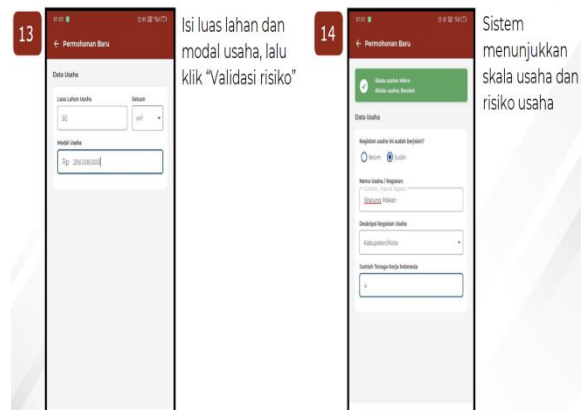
13

← Permohonan Baru

Data Usaha

Luas Lahan Usaha

Satuan

50

m²

Modal Usaha

Rp 200.000.000

Isi luas lahan dan modal usaha, lalu klik "Validasi risiko"

14

← Permohonan Baru

Skala usaha Mikro
Risiko usaha Rendah

Data Usaha

Kegiatan usaha ini sudah berjalan?

Belum

Sudah

Nama Usaha / Kegiatan

Contoh : Warung Makan

Warung Makan

Deskripsi Kegiatan Usaha

Kabupaten/Kota

Jumlah Tenaga Kerja Indonesia

4

Sistem menunjukkan skala usaha dan risiko usaha